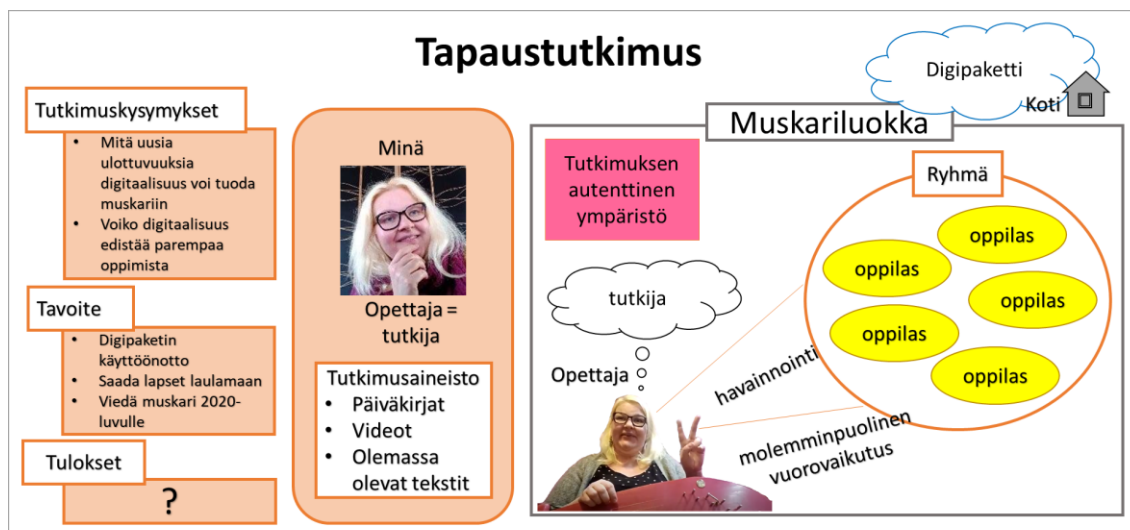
Tapaustutkimus

Digipaketti

Koti

Tutkimuskysymykset

- Mitä uusia ulottuvuuksia digitaalisuus voi tuoda muskariin
- Voiko digitaalisuus edistää parempaa oppimista

Tavoite

- Digipaketin käyttöönotto
- Saada lapset laulamaan
- Viedä muskari 2020-luvulle

Tulokset

?

Minä

Opettaja = tutkija

Tutkimusaineisto

- Päiväkirjat
- Videot
- Olemassa olevat tekstit

Muskariluokka

Tutkimuksen autenttinen ympäristö

Ryhmä

oppilas

oppilas

oppilas

oppilas

oppilas

tutkija

Opettaja

havainnointi

molemminpuolinen vuorovaikutus